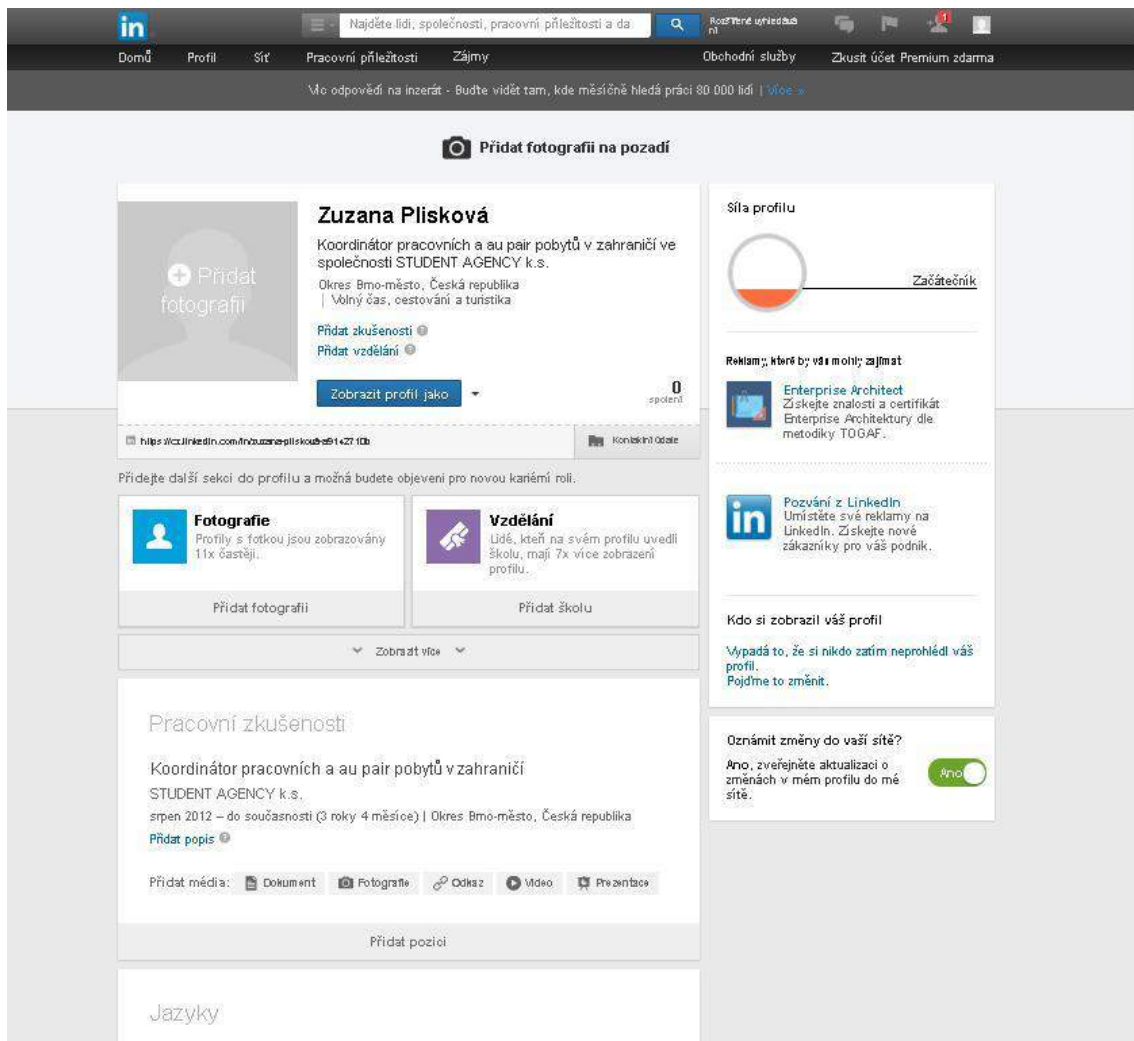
in

Najděte lidi, společnosti, pracovní příležitosti a da

Rozšířené vyhledávání

1

Domů Profil Síť Pracovní příležitosti Zájmy Obchodní služby Zkusit účet Premium zdarma

Víc odpovědí na inzerát - Buďte vidět tam, kde měsíčně hledá práci 80 000 lidí | Více »

Přidat fotografii na pozadí

Přidat fotografii

Zuzana Plisková

Koordinátor pracovních a au pair pobytů v zahraničí ve společnosti STUDENT AGENCY k.s.

Okres Brno-město, Česká republika | Volný čas, cestování a turistika

Přidat zkušenosti

Přidat vzdělání

Zobrazit profil jako

0 spojení

https://cz.linkedin.com/in/zuzana-pliskova-91a2710b

Kontaktní údaje

Přidejte další sekci do profilu a možná budete objeveni pro novou kariérní roli.

Fotografie

Profily s fotkou jsou zobrazovány 11x častěji.

Přidat fotografii

Vzdělání

Lidé, kteří na svém profilu uvedli školu, mají 7x více zobrazení profilu.

Přidat školu

Zobrazit více

Pracovní zkušenosti

Koordinátor pracovních a au pair pobytů v zahraničí

STUDENT AGENCY k.s.

srpen 2012 – do současnosti (3 roky 4 měsíce) | Okres Brno-město, Česká republika

Přidat popis

Přidat média: Dokument Fotografie Odkaz Video Prezentace

Přidat pozici

Jazyky

Síla profilu

Začátečník

Reklamy, které by vás mohly zajímat

Enterprise Architect

Získejte znalosti a certifikát Enterprise Architektury dle metodiky TOGAF.

Pozvání z LinkedIn

Umístěte své reklamy na LinkedIn. Získejte nové zákazníky pro váš podnik.

Kdo si zobrazil váš profil

Vypadá to, že si nikdo zatím neprohlédl váš profil.

Pojďme to změnit.

Oznámit změny do vaší sítě?

Ano, zveřejněte aktualizaci o změnách v mém profilu do mé sítě.

Ano